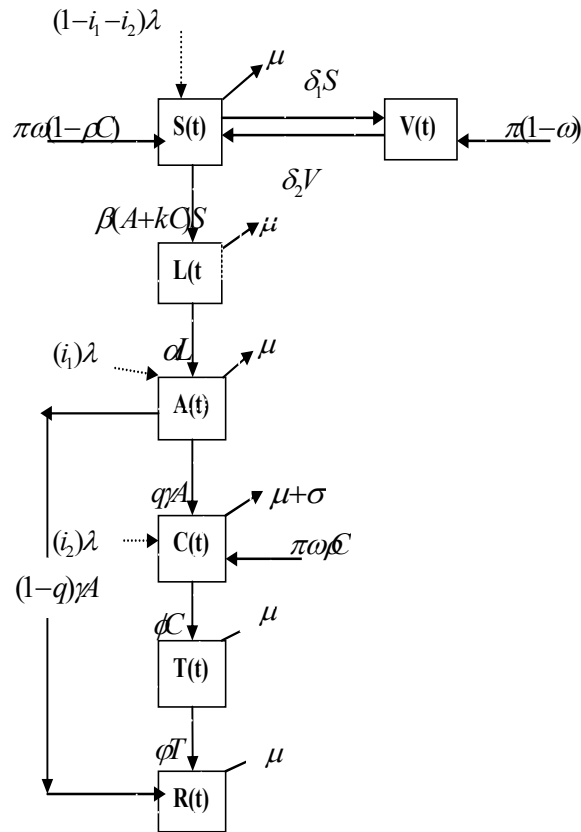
$(1-i_1-i_2)\lambda$

$\mu$

$\delta_1 S$

$\pi\omega(1-\rho C)$

S(t)

V(t)

$\pi(1-\omega)$

$\delta_2 V$

$\beta(A+kC)S$

$\mu$

L(t

$(i_1)\lambda$

$\alpha L$

$\mu$

A(t)

$q\gamma A$

$\mu+\sigma$

$(i_2)\lambda$

C(t)

$\pi\omega\rho C$

$(1-q)\gamma A$

$\phi C$

$\mu$

T(t)

$\varphi T$

$\mu$

R(t)